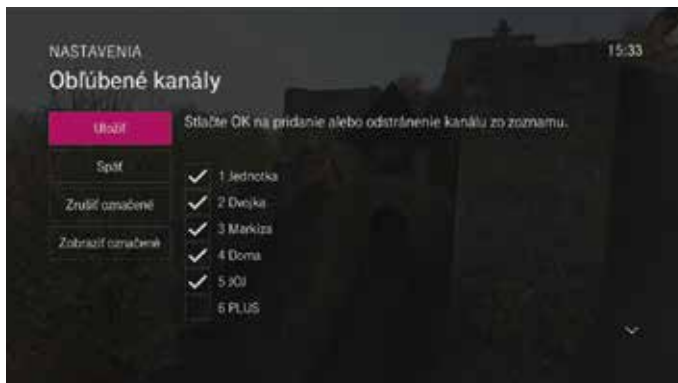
NASTAVENIA

15:33

Obľúbené kanály

Uložiť

Späť

Zrušiť označené

Zobraziť označené

Stlačte OK na pridanie alebo odstránenie kanálu zo zoznamu.

1 Jednotka

2 Dvojka

3 Markíza

4 Doma

5 JOJ

6 PLUS